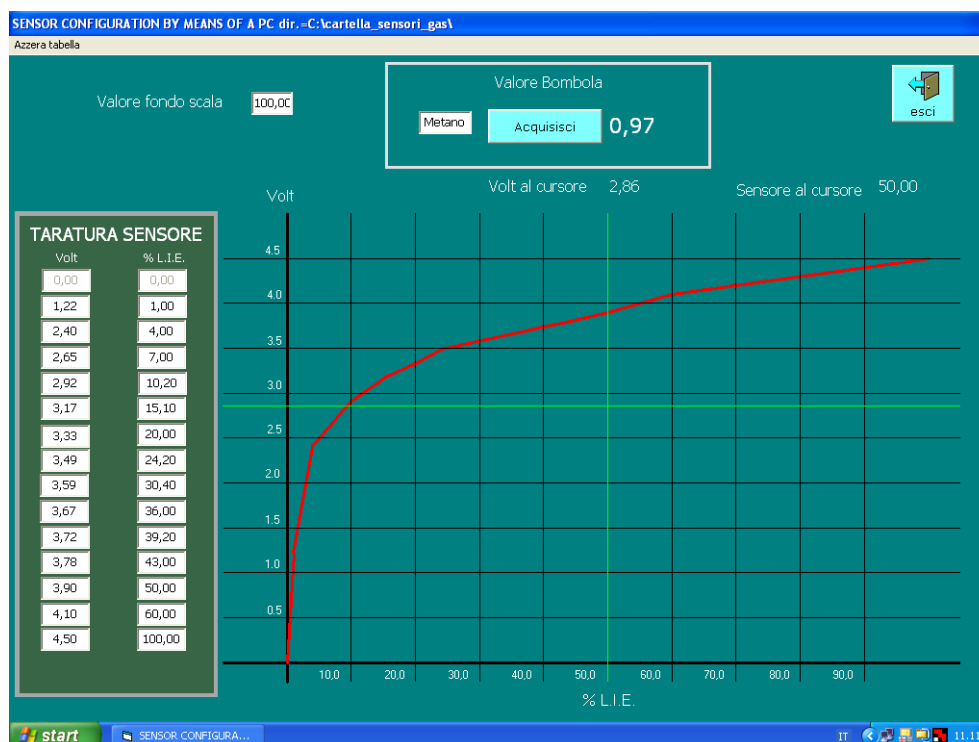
SENSOR CONFIGURATION BY MEANS OF A PC dir.=C:\cartella_sensori_gas\

Azzera tabella

Valore fondo scala 100,00

Valore Bombola

Metano Acquisisci 0,97

esci

Volt al cursore 2,86

Sensore al cursore 50,00

Volt

TARATURA SENSORE

| Volt | % L.I.E. |
|---|---|
| 0,00 | 0,00 |
| 1,22 | 1,00 |
| 2,40 | 4,00 |
| 2,65 | 7,00 |
| 2,92 | 10,20 |
| 3,17 | 15,10 |
| 3,33 | 20,00 |
| 3,49 | 24,20 |
| 3,59 | 30,40 |
| 3,67 | 36,00 |
| 3,72 | 39,20 |
| 3,78 | 43,00 |
| 3,90 | 50,00 |
| 4,10 | 60,00 |
| 4,50 | 100,00 |

4.5
4.0
3.5
3.0
2.5
2.0
1.5
1.0
0.5

10,0 20,0 30,0 40,0 50,0 60,0 70,0 80,0 90,0

% L.I.E.

start SENSOR CONFIGURA...

IT 11.1